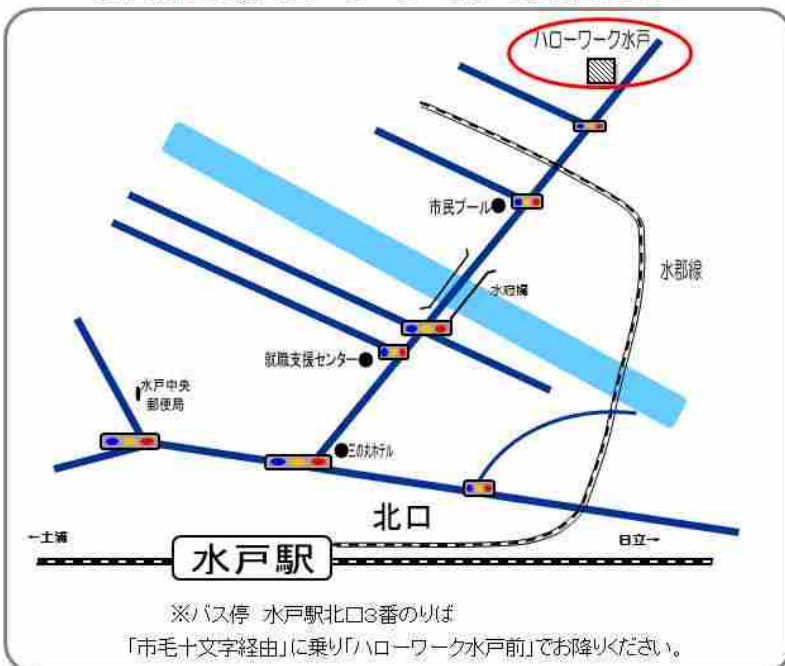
ハローワーク水戸

市民プール

水郡線

水府橋

就職支援センター

水戸中央郵便局

三の丸ホテル

北口

←土浦

日立→

水戸駅

※バス停 水戸駅北口3番のりば

「市毛十文字経由」に乗り「ハローワーク水戸前」でお降りください。